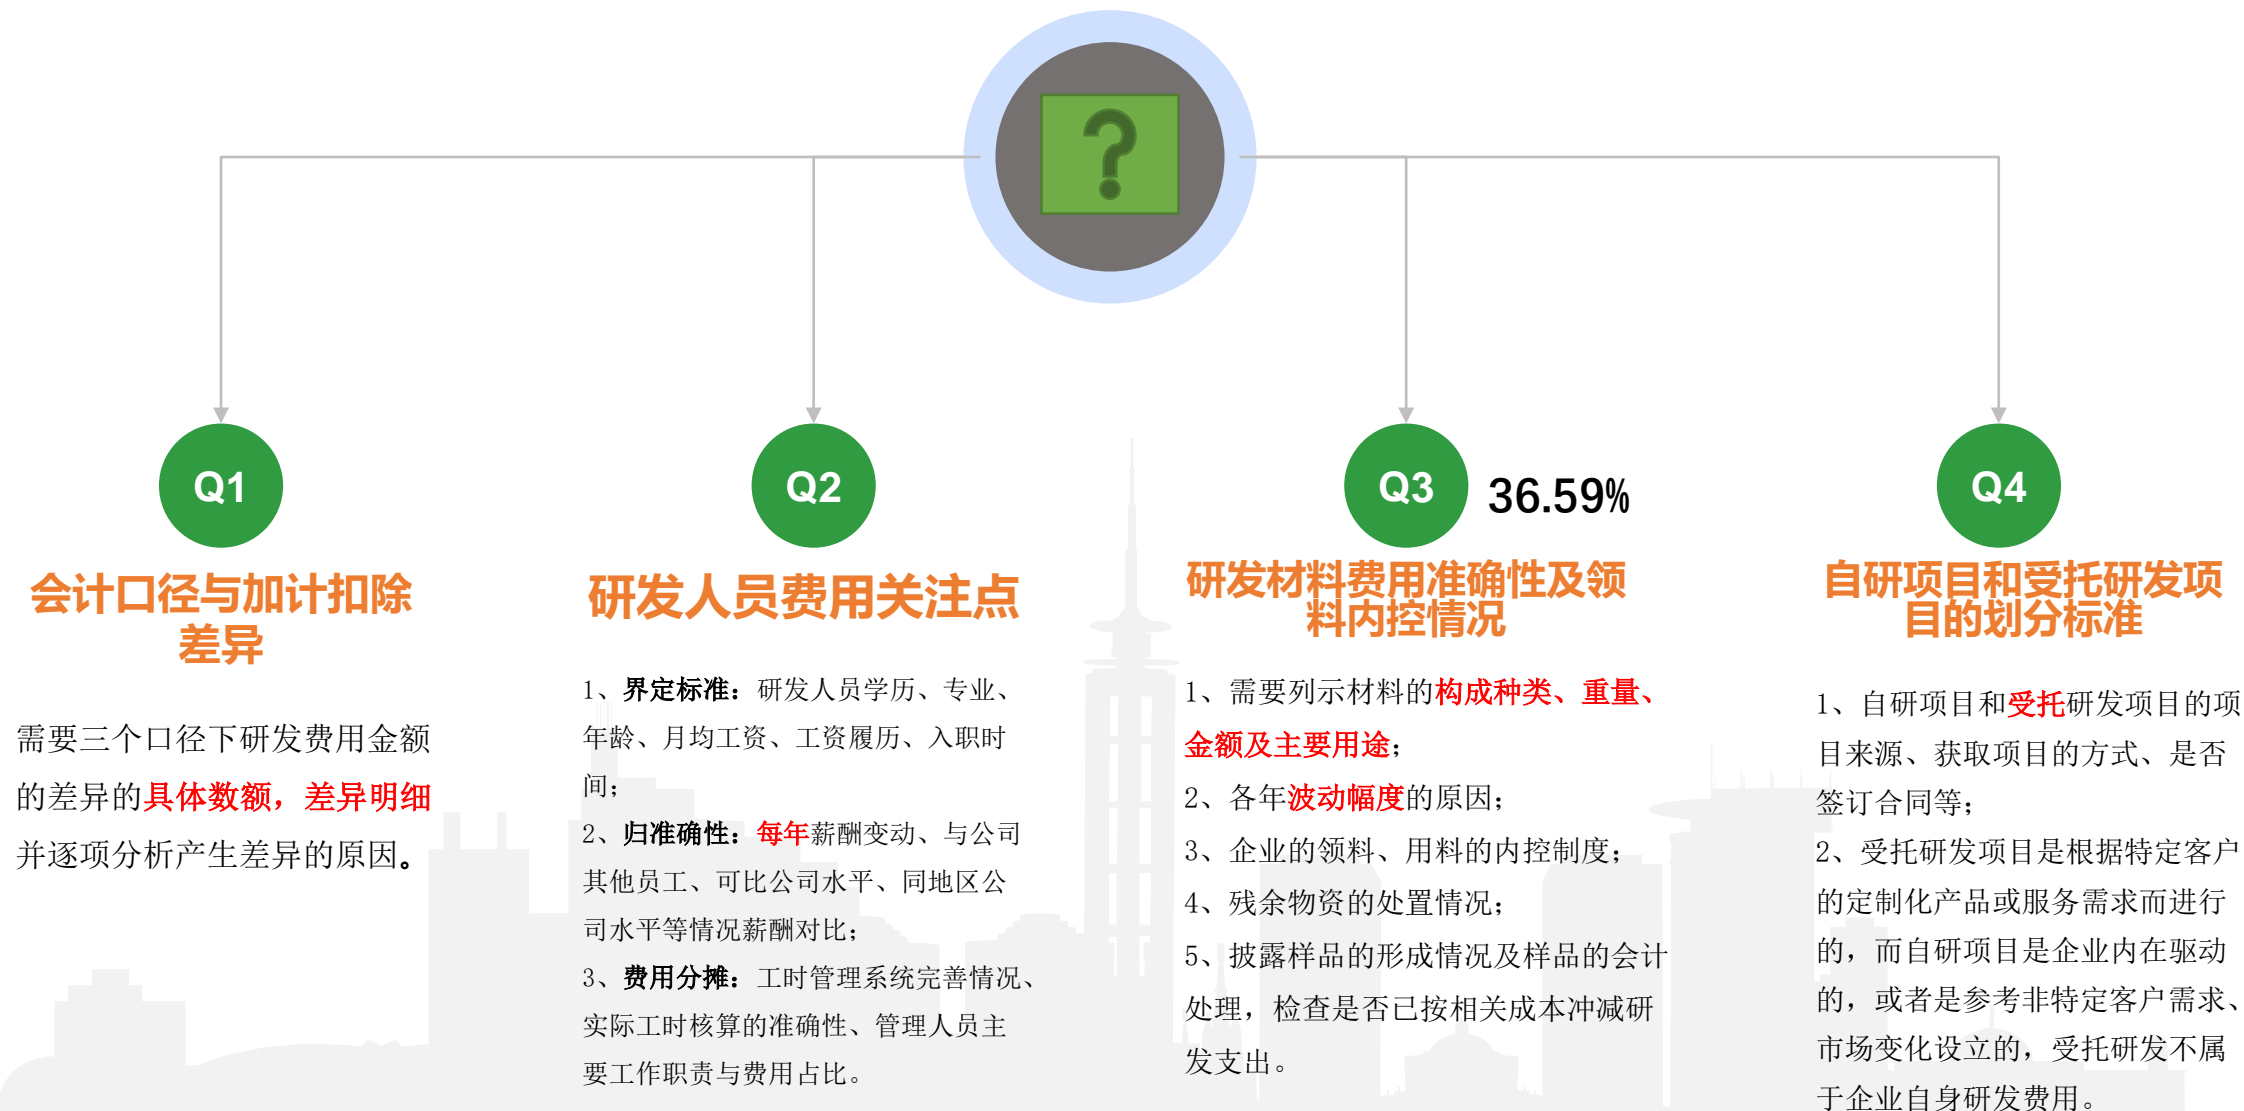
?

Q1

会计口径与加计扣除差异

需要三个口径下研发费用金额的差异的具体数额，差异明细并逐项分析产生差异的原因。

Q2

研发人员费用关注点

1、界定标准：研发人员学历、专业、年龄、月均工资、工资履历、入职时间；

2、归准确性：每年薪酬变动、与公司其他员工、可比公司水平、同地区公司水平等情况薪酬对比；

3、费用分摊：工时管理系统完善情况、实际工时核算的准确性、管理人员主要工作职责与费用占比。

Q3 36.59%

研发材料费用准确性及领料内控情况

1、需要列示材料的构成种类、重量、金额及主要用途；

2、各年波动幅度的原因；

3、企业的领料、用料的内控制度；

4、残余物资的处置情况；

5、披露样品的形成情况及样品的会计处理，检查是否已按相关成本冲减研发支出。

Q4

自研项目和受托研发项目的划分标准

1、自研项目和受托研发项目的项目来源、获取项目的方式、是否签订合同等；

2、受托研发项目是根据特定客户的定制化产品或服务需求而进行的，而自研项目是企业内在驱动的，或者是参考非特定客户需求、市场变化设立的，受托研发不属于企业自身研发费用。